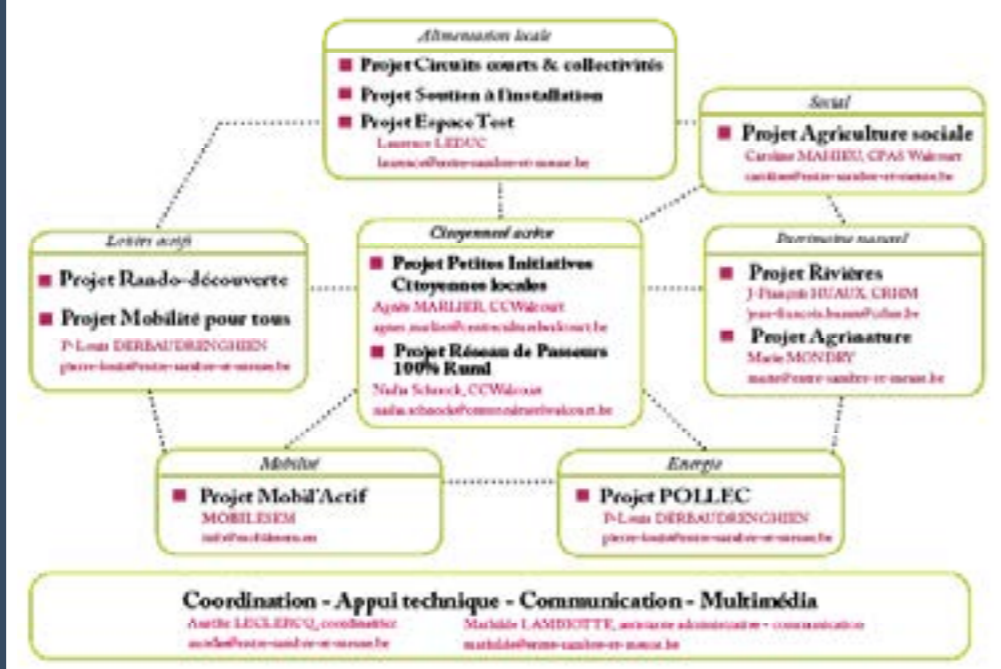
Alimentation locale

Projet Circuits courts & collectivités

Projet Soutien à l'installation

Projet Espace Test

Laurence LEDUC

laurence@entre-sambre-et-meuse.be

Social

Projet Agriculture sociale

Caroline MAHIEU, CPAS Walcourt

caroline@entre-sambre-et-meuse.be

Loisirs actifs

Projet Rando-découverte

Projet Mobilité pour tous

P-Louis DERBAUDRENGHIEN

pierre-louis@entre-sambre-et-meuse.be

Citoyenneté active

Projet Petites Initiatives Citoyennes locales

Agnès MARLIER, CCWalcourt

agnes.marlier@centreculturelwalcourt.be

Projet Réseau de Passeurs 100% Rural

Nadia Schoeck, CCWalcourt

nadia.schoeck@centreculturelwalcourt.be

Patrimoine naturel

Projet Rivières

J-François HUAUX, CRHM

jean-francois.huaux@crhm.be

Projet Agrinature

Marie MONDRY

marie@entre-sambre-et-meuse.be

Mobilité

Projet Mobil'Actif

MOBILESEM

info@mobilesem.eu

Energie

Projet POLLEC

P-Louis DERBAUDRENGHIEN

pierre-louis@entre-sambre-et-meuse.be

Coordination - Appui technique - Communication - Multimédia

Aurélie LECLERCQ, coordinatrice

aurelie@entre-sambre-et-meuse.be

Mathilde LAMBIOTTE, assistante administrative - communication

mathilde@entre-sambre-et-meuse.be